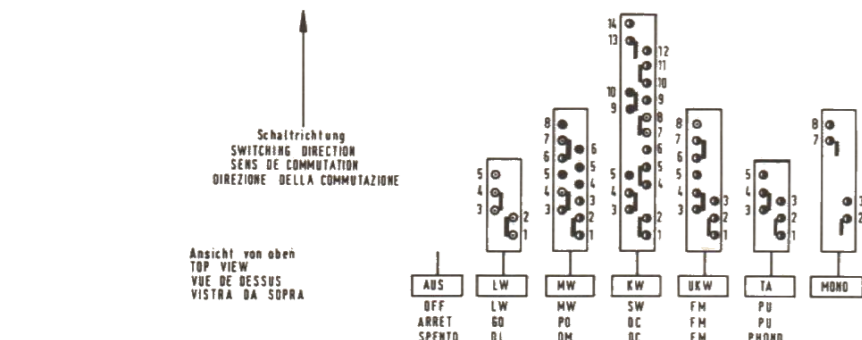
Schaltrichtung
SWITCHING DIRECTION
SENS DE COMMUTATION
DIREZIONE DELLA COMMUTAZIONE

Ansicht von oben
TOP VIEW
VUE DE DESSUS
VISTRA DA SOPRA

5
4
3
2
1

8
7
6
5
4
3
6
5
4
3
2
1

14
13
12
11
10
10
9
9
8
7
6
5
5
4
4
3
3
2
1

8
7
6
5
4
3
3
2
1

5
4
3
3
2
1

8
7
1
2

AUS
OFF
ARRET
SPENTO

LW
LW
GO
OL

MW
MW
PO
OM

KW
SW
OC
OC

UKW
FM
FM
FM

TA
PU
PU
PHONO

MONO